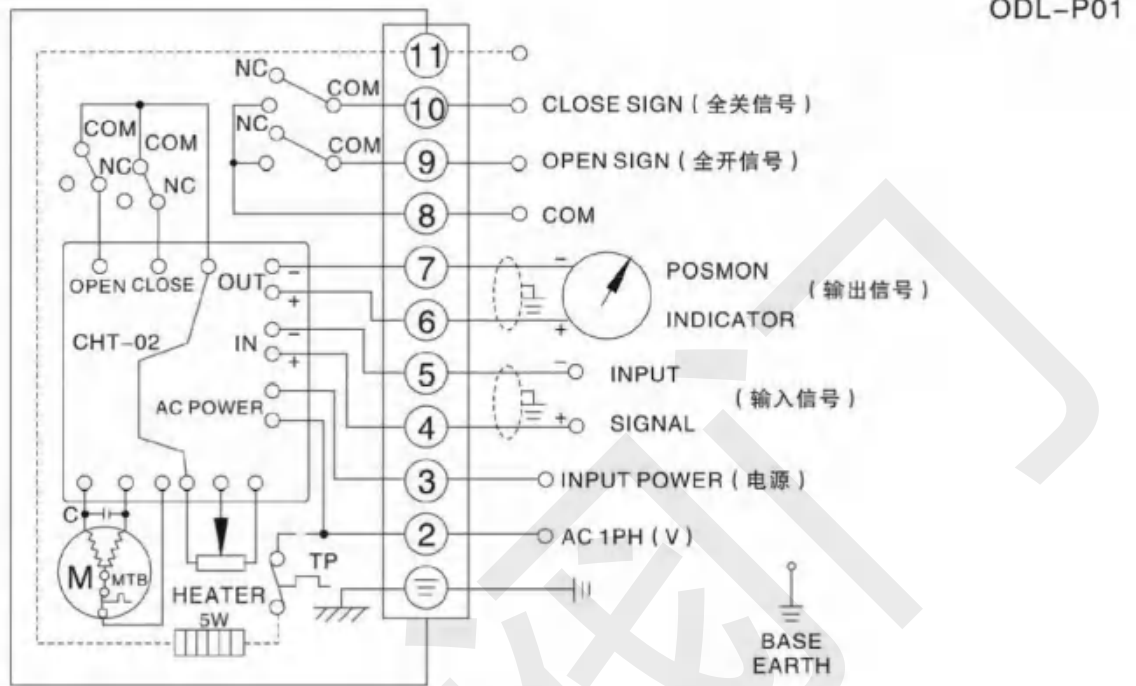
ODL–P01

11
NC
COM
10
CLOSE SIGN（全关信号）
NC
COM
9
OPEN SIGN（全开信号）
COM
NC
COM
NC
8
COM
OPEN
CLOSE
OUT
−
+
7
−
POSMON
INDICATOR
（输出信号）
6
+
CHT–02
IN
−
+
5
−
INPUT
SIGNAL
（输入信号）
AC POWER
4
+
3
INPUT POWER（电源）
C
2
AC 1PH（V）
M
MTB
TP
HEATER
5W
BASE
EARTH